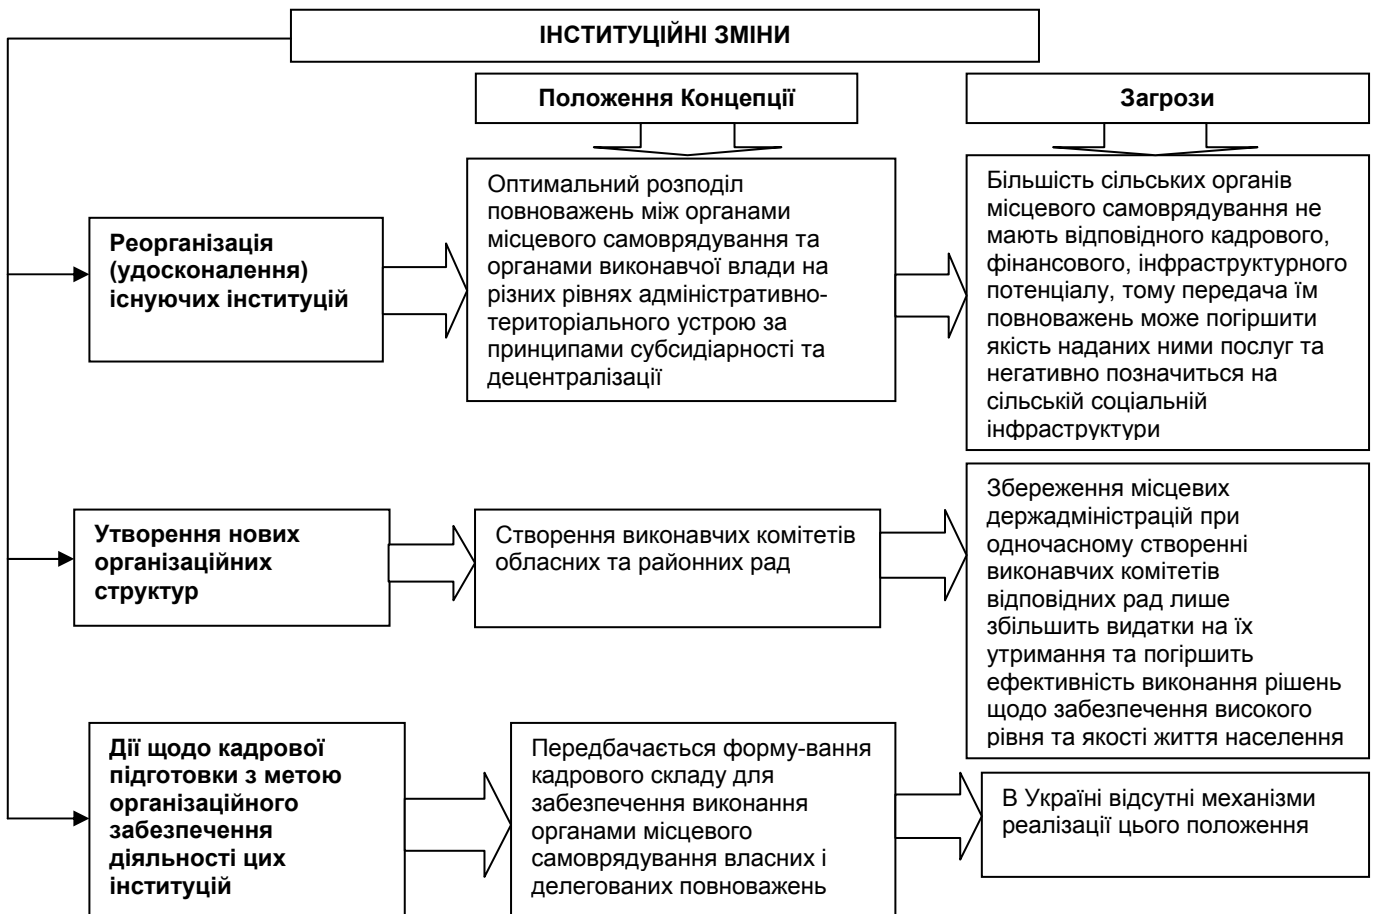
ІНСТИТУЦІЙНІ ЗМІНИ

Положення Концепції

Загрози

Реорганізація (удосконалення) існуючих інституцій

Оптимальний розподіл повноважень між органами місцевого самоврядування та органами виконавчої влади на різних рівнях адміністративно-територіального устрою за принципами субсидіарності та децентралізації

Більшість сільських органів місцевого самоврядування не мають відповідного кадрового, фінансового, інфраструктурного потенціалу, тому передача їм повноважень може погіршити якість наданих ними послуг та негативно позначиться на сільській соціальній інфраструктури

Утворення нових організаційних структур

Створення виконавчих комітетів обласних та районних рад

Збереження місцевих держадміністрацій при одночасному створенні виконавчих комітетів відповідних рад лише збільшить видатки на їх утримання та погіршить ефективність виконання рішень щодо забезпечення високого рівня та якості життя населення

Дії щодо кадрової підготовки з метою організаційного забезпечення діяльності цих інституцій

Передбачається форму-вання кадрового складу для забезпечення виконання органами місцевого самоврядування власних і делегованих повноважень

В Україні відсутні механізми реалізації цього положення